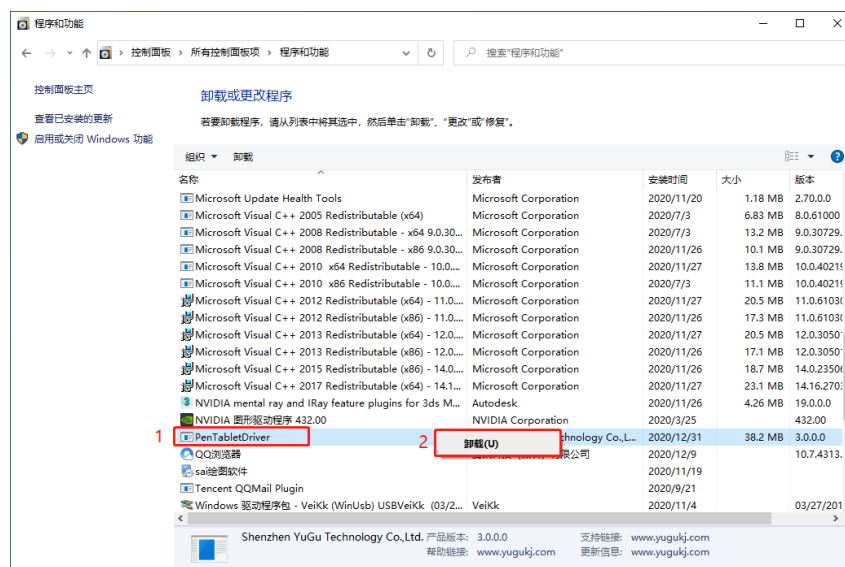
程序和功能

← → ↑ 控制面板 › 所有控制面板项 › 程序和功能

搜索"程序和功能"

控制面板主页

查看已安装的更新

启用或关闭 Windows 功能

卸载或更改程序

若要卸载程序，请从列表中将其选中，然后单击"卸载"、"更改"或"修复"。

组织 ▾ 卸载

| 名称 | 发布者 | 安装时间 | 大小 | 版本 |
|---|---|---|---|---|
| Microsoft Update Health Tools | Microsoft Corporation | 2020/11/20 | 1.18 MB | 2.70.0.0 |
| Microsoft Visual C++ 2005 Redistributable (x64) | Microsoft Corporation | 2020/7/3 | 6.83 MB | 8.0.61000 |
| Microsoft Visual C++ 2008 Redistributable - x64 9.0.30... | Microsoft Corporation | 2020/7/3 | 13.2 MB | 9.0.30729. |
| Microsoft Visual C++ 2008 Redistributable - x86 9.0.30... | Microsoft Corporation | 2020/11/26 | 10.1 MB | 9.0.30729. |
| Microsoft Visual C++ 2010 x64 Redistributable - 10.0.... | Microsoft Corporation | 2020/11/27 | 13.8 MB | 10.0.40219 |
| Microsoft Visual C++ 2010 x86 Redistributable - 10.0.... | Microsoft Corporation | 2020/7/3 | 11.1 MB | 10.0.40219 |
| Microsoft Visual C++ 2012 Redistributable (x64) - 11.0.... | Microsoft Corporation | 2020/11/27 | 20.5 MB | 11.0.6103C |
| Microsoft Visual C++ 2012 Redistributable (x86) - 11.0.... | Microsoft Corporation | 2020/11/26 | 17.3 MB | 11.0.6103C |
| Microsoft Visual C++ 2013 Redistributable (x64) - 12.0.... | Microsoft Corporation | 2020/11/27 | 20.5 MB | 12.0.3050 |
| Microsoft Visual C++ 2013 Redistributable (x86) - 12.0.... | Microsoft Corporation | 2020/11/26 | 17.1 MB | 12.0.3050 |
| Microsoft Visual C++ 2015 Redistributable (x86) - 14.0.... | Microsoft Corporation | 2020/11/26 | 18.7 MB | 14.0.2350€ |
| Microsoft Visual C++ 2017 Redistributable (x64) - 14.1.... | Microsoft Corporation | 2020/11/27 | 23.1 MB | 14.16.2703 |
| NVIDIA mental ray and IRay feature plugins for 3ds M... | Autodesk | 2020/11/26 | 4.26 MB | 19.0.0.0 |
| NVIDIA 图形驱动程序 432.00 | NVIDIA Corporation | 2020/3/25 | | 432.00 |
| PenTabletDriver | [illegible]chnology Co.,L... | 2020/12/31 | 38.2 MB | 3.0.0.0 |
| QQ浏览器 | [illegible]公司 | 2020/12/9 | | 10.7.4313. |
| sai绘图软件 | | 2020/11/19 | | |
| Tencent QQMail Plugin | | 2020/9/21 | | |
| Windows 驱动程序包 - VeiKk (WinUsb) USBVeiKk (03/2... | VeiKk | 2020/11/4 | | 03/27/201 |

1

2

卸载(U)

Shenzhen YuGu Technology Co.,Ltd. 产品版本: 3.0.0.0 支持链接: www.yugukj.com
帮助链接: www.yugukj.com 更新信息: www.yugukj.com